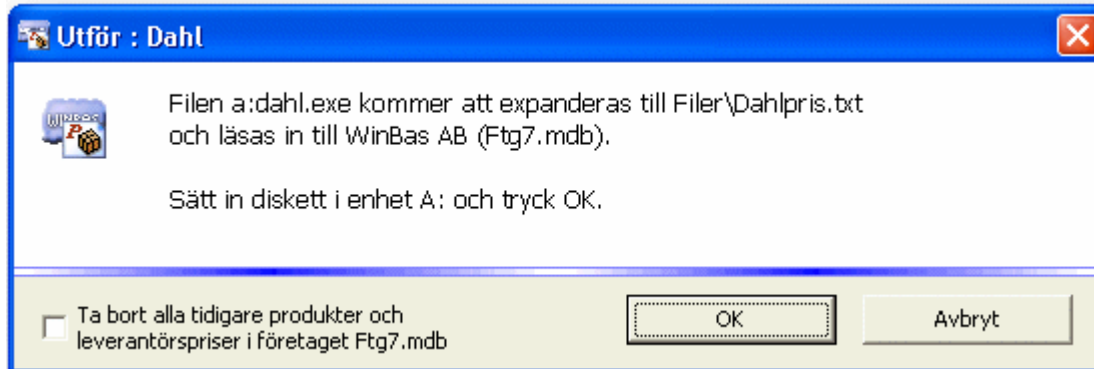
Utför : Dahl

WinBas

Filen a:dahl.exe kommer att expanderas till Filer\Dahlpris.txt och läsas in till WinBas AB (Ftg7.mdb).

Sätt in diskett i enhet A: och tryck OK.

Ta bort alla tidigare produkter och leverantörspriser i företaget Ftg7.mdb

OK

Avbryt